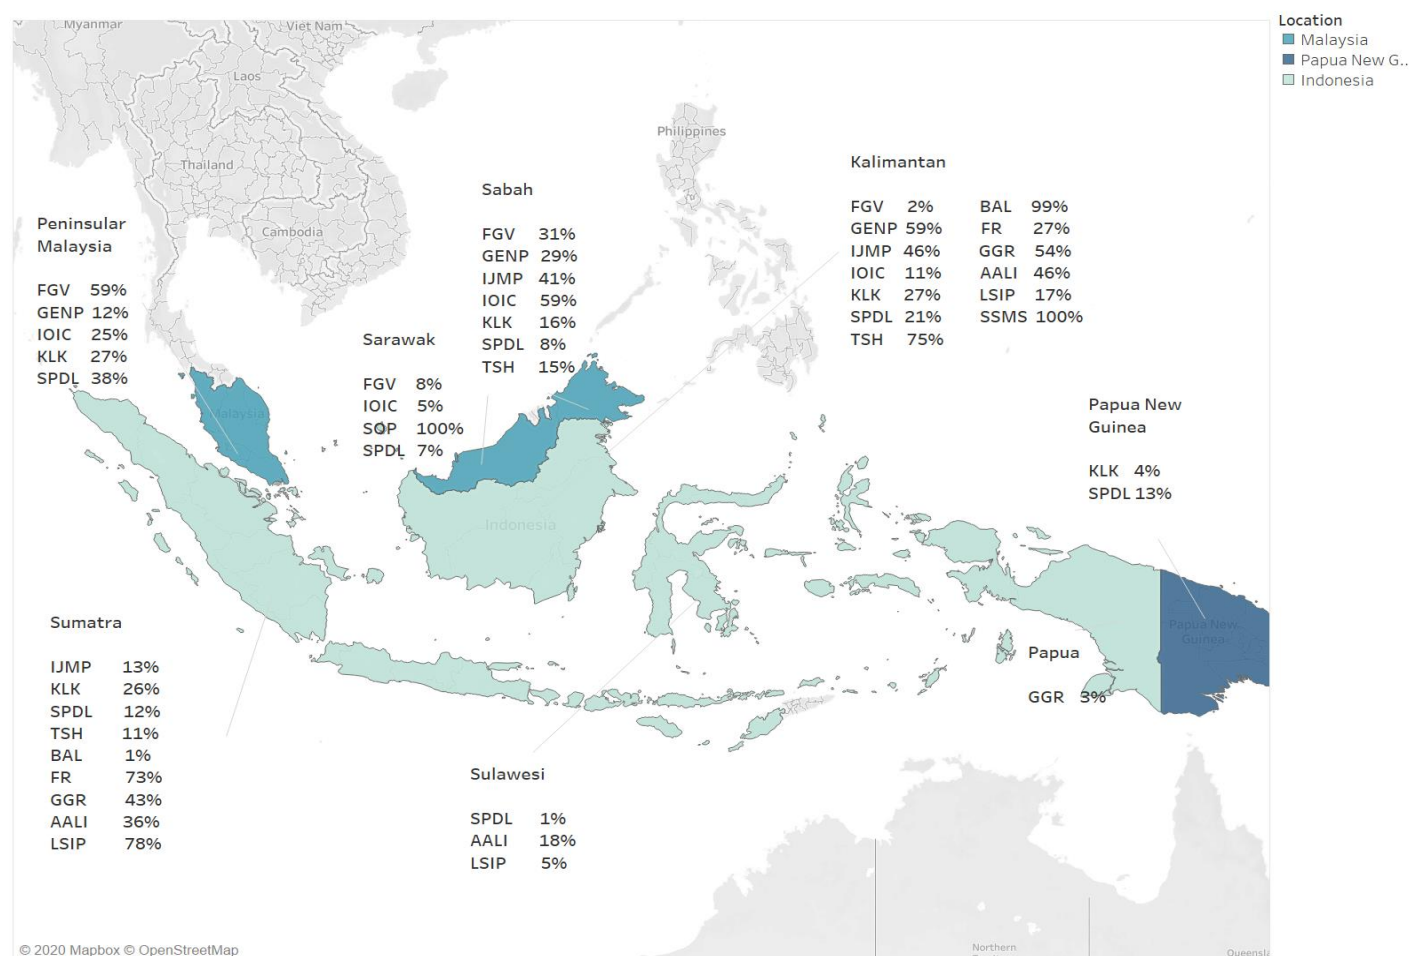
Location
Malaysia
Papua New G..
Indonesia

Myanmar
Viet Nam
Laos
Thailand
Cambodia
Philippines

Peninsular Malaysia

FGV 59%
GENP 12%
IOIC 25%
KLK 27%
SPDL 38%

Sabah

FGV 31%
GENP 29%
IJMP 41%
IOIC 59%
KLK 16%
SPDL 8%
TSH 15%

Sarawak

FGV 8%
IOIC 5%
SOP 100%
SPDL 7%

Kalimantan

FGV 2%
GENP 59%
IJMP 46%
IOIC 11%
KLK 27%
SPDL 21%
TSH 75%

BAL 99%
FR 27%
GGR 54%
AALI 46%
LSIP 17%
SSMS 100%

Papua New Guinea

KLK 4%
SPDL 13%

Malaysia
Indonesia
Papua New Guinea

Papua

GGR 3%

Sumatra

IJMP 13%
KLK 26%
SPDL 12%
TSH 11%
BAL 1%
FR 73%
GGR 43%
AALI 36%
LSIP 78%

Sulawesi

SPDL 1%
AALI 18%
LSIP 5%

© 2020 Mapbox © OpenStreetMap
Northern
Queensl